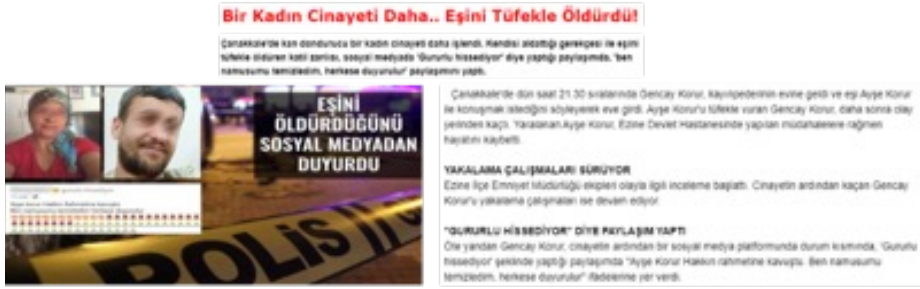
Bir Kadın Cinayeti Daha.. Eşini Tüfekle Öldürdü!

Çanakkale'de kan donduran bir kadın cinayeti daha işlendi. Kendisi aldattığı gerekçesi ile eşini tüfekle öldüren katil zanlısı, sosyal medyada "Gururlu hissediyor" diye yaptığı paylaşımda, "ben namusumu temizledim, herkese duyurulur" paylaşımını yaptı.

EŞİNİ ÖLDÜRDÜĞÜNÜ SOSYAL MEDYADAN DUYURDU

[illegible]

POLİS

Çanakkale'de dün saat 21.30 sıralarında Gencay Koru, kayınpederinin evine geldi ve eşi Ayşe Koru ile konuşmak istediğini söyleyerek eve girdi. Ayşe Koru'yu tüfekle vuran Gencay Koru, daha sonra olay yerinden kaçtı. Yaralanan Ayşe Koru, Ezine Devlet Hastanesinde yapılan müdahalelere rağmen hayatını kaybetti.

YAKALAMA ÇALIŞMALARI SÜRÜYOR
Ezine İlçe Emniyet Müdürlüğü ekipleri olayla ilgili inceleme başlattı. Cinayetin ardından kaçan Gencay Koru'u yakalama çalışmaları ise devam ediyor.

"GURURLU HİSSEDİYOR" DİYE PAYLAŞIM YAPTI
Öte yandan Gencay Koru, cinayetin ardından bir sosyal medya platformunda durum kısmında, 'Gururlu hissediyor' şeklinde yaptığı paylaşımda "Ayşe Koru Hakkın rahmetine kavuştu. Ben namusumu temizledim, herkese duyurulur" ifadelerine yer verdi.